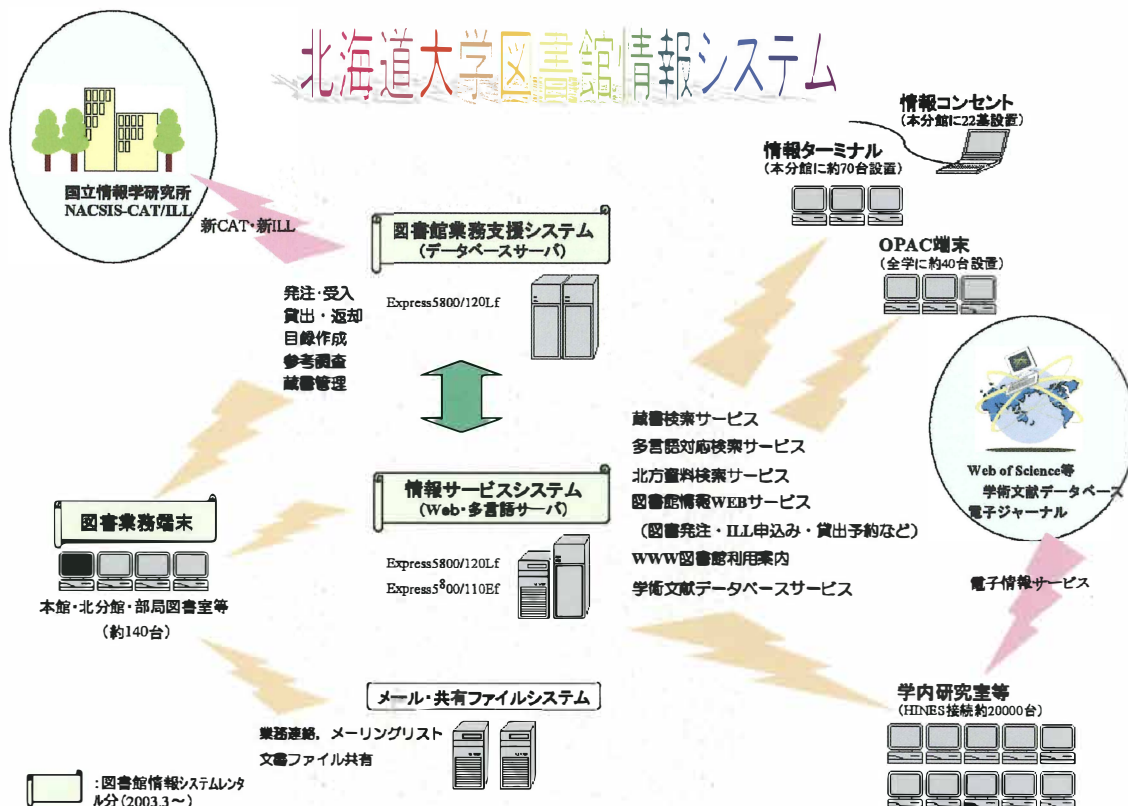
北海道大学図書館情報システム

国立情報学研究所
NACSIS-CAT/ILL

新CAT・新ILL

情報コンセント
（本分館に22基設置）

情報ターミナル
（本分館に約70台設置）

図書館業務支援システム
（データベースサーバ）

Express5800/120Lf

OPAC端末
（全学に約40台設置）

発注・受入
貸出・返却
目録作成
参考調査
蔵書管理

蔵書検索サービス
多言語対応検索サービス
北方資料検索サービス
図書館情報WEBサービス
（図書発注・ILL申込み・貸出予約など）
WWW図書館利用案内
学術文献データベースサービス

Web of Science等
学術文献データベース
電子ジャーナル

図書業務端末

本館・北分館・部局図書室等
（約140台）

情報サービスシステム
（Web・多言語サーバ）

Express5800/120Lf
Express5800/110Ef

電子情報サービス

メール・共有ファイルシステム

業務連絡，メーリングリスト
文書ファイル共有

学内研究室等
（HINES接続約20000台）

：図書館情報システムレンタル分（2003.3～）